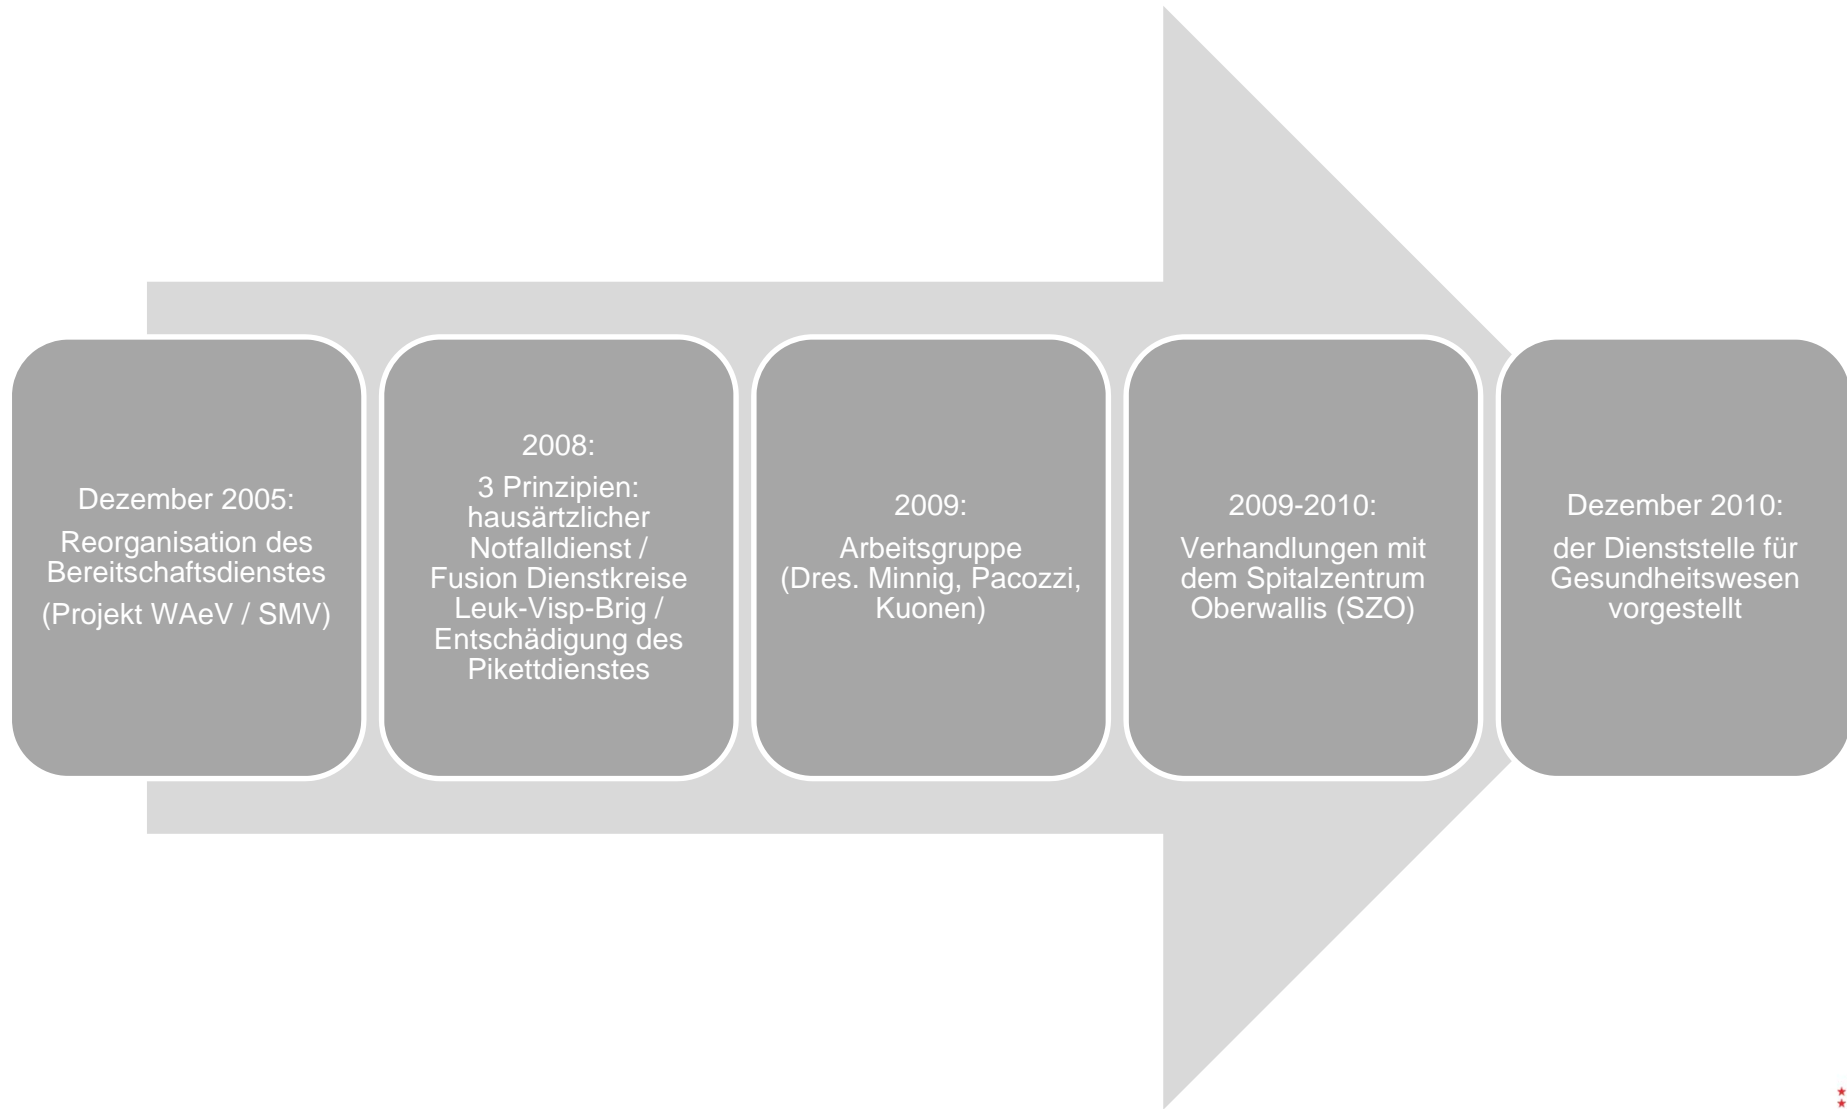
Dezember 2005:

Reorganisation des Bereitschaftsdienstes

(Projekt WAeV / SMV)

2008:

3 Prinzipien: hausärztlicher Notfalldienst / Fusion Dienstkreise Leuk-Visp-Brig / Entschädigung des Pikettdienstes

2009:

Arbeitsgruppe (Dres. Minnig, Pacozzi, Kuonen)

2009-2010:

Verhandlungen mit dem Spitalzentrum Oberwallis (SZO)

Dezember 2010:

der Dienststelle für Gesundheitswesen vorgestellt